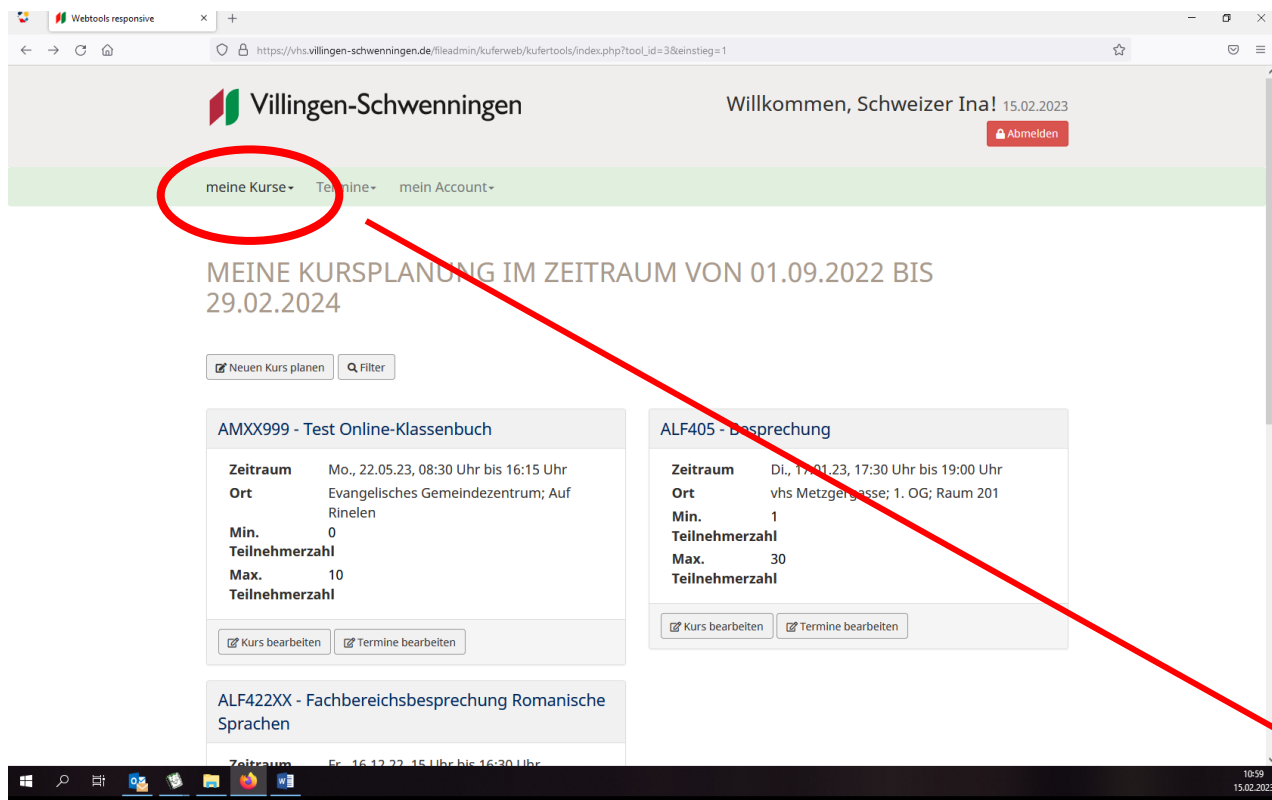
Webtools responsive

https://vhs.villingen-schwenningen.de/fileadmin/kuferweb/kufertools/index.php?tool_id=3&einstieg=1

Villingen-Schwenningen

Willkommen, Schweizer Ina! 15.02.2023

Abmelden

meine Kurse Termine mein Account

MEINE KURSPLANUNG IM ZEITRAUM VON 01.09.2022 BIS 29.02.2024

Neuen Kurs planen Filter

AMXX999 - Test Online-Klassenbuch

| | |
|---|---|
| Zeitraum | Mo., 22.05.23, 08:30 Uhr bis 16:15 Uhr |
| Ort | Evangelisches Gemeindezentrum; Auf Rinelen |
| Min. Teilnehmerzahl | 0 |
| Max. Teilnehmerzahl | 10 |

Kurs bearbeiten Termine bearbeiten

ALF405 - Besprechung

| | |
|---|---|
| Zeitraum | Di., 17.01.23, 17:30 Uhr bis 19:00 Uhr |
| Ort | vhs Metzgergasse; 1. OG; Raum 201 |
| Min. Teilnehmerzahl | 1 |
| Max. Teilnehmerzahl | 30 |

Kurs bearbeiten Termine bearbeiten

ALF422XX - Fachbereichsbesprechung Romanische Sprachen

Zeitraum Fr., 16.12.22, 15 Uhr bis 16:30 Uhr

10:59
15.02.2023